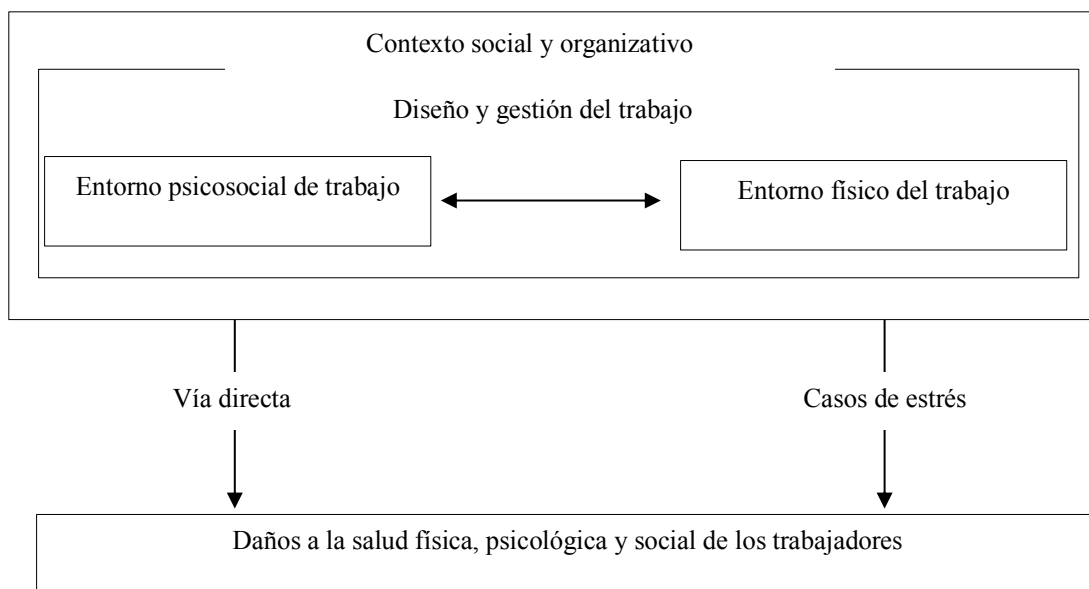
Contexto social y organizativo

Diseño y gestión del trabajo

Entorno psicosocial de trabajo

Entorno físico del trabajo

Vía directa

Casos de estrés

Daños a la salud física, psicológica y social de los trabajadores